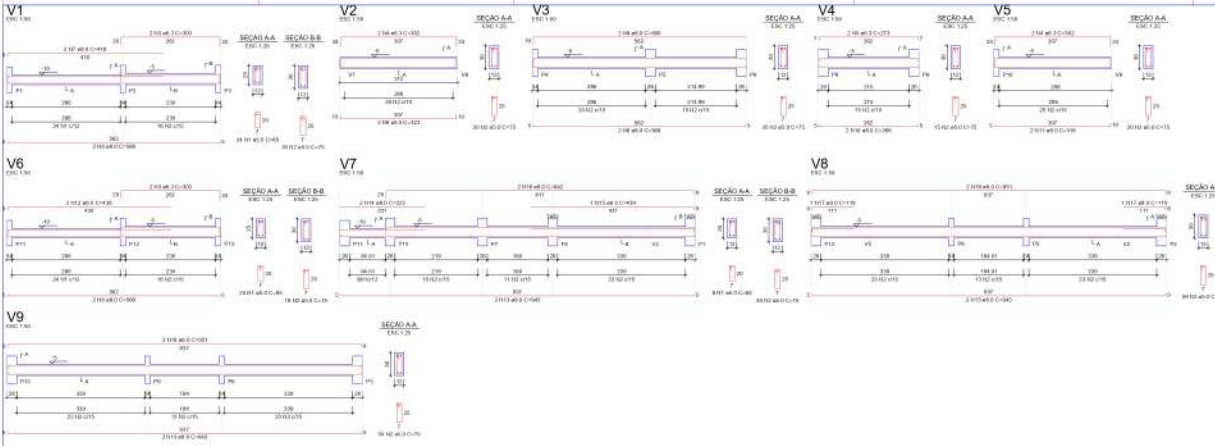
V1
ESC 1:50

SEÇÃO A-A
ESC 1:25

SEÇÃO B-B
ESC 1:25

P1 P2 P3
L A
L B

V2
ESC 1:50

SEÇÃO A-A
ESC 1:25

V7 V8

V3
ESC 1:50

SEÇÃO A-A
ESC 1:25

P4 P5 P6

V4
ESC 1:50

SEÇÃO A-A
ESC 1:25

P8 P9

V5
ESC 1:50

SEÇÃO A-A
ESC 1:25

P10 V8

V6
ESC 1:50

SEÇÃO A-A
ESC 1:25

SEÇÃO B-B
ESC 1:25

P11 P12 P13

V7
ESC 1:50

SEÇÃO A-A
ESC 1:25

SEÇÃO B-B
ESC 1:25

P11 P4 P7 P8 V2 P1

V8
ESC 1:50

SEÇÃO A-A
ESC 1:25

P13 V5 P9 P5 V2

V9
ESC 1:50

SEÇÃO A-A
ESC 1:25

P10 P9 P6 P3